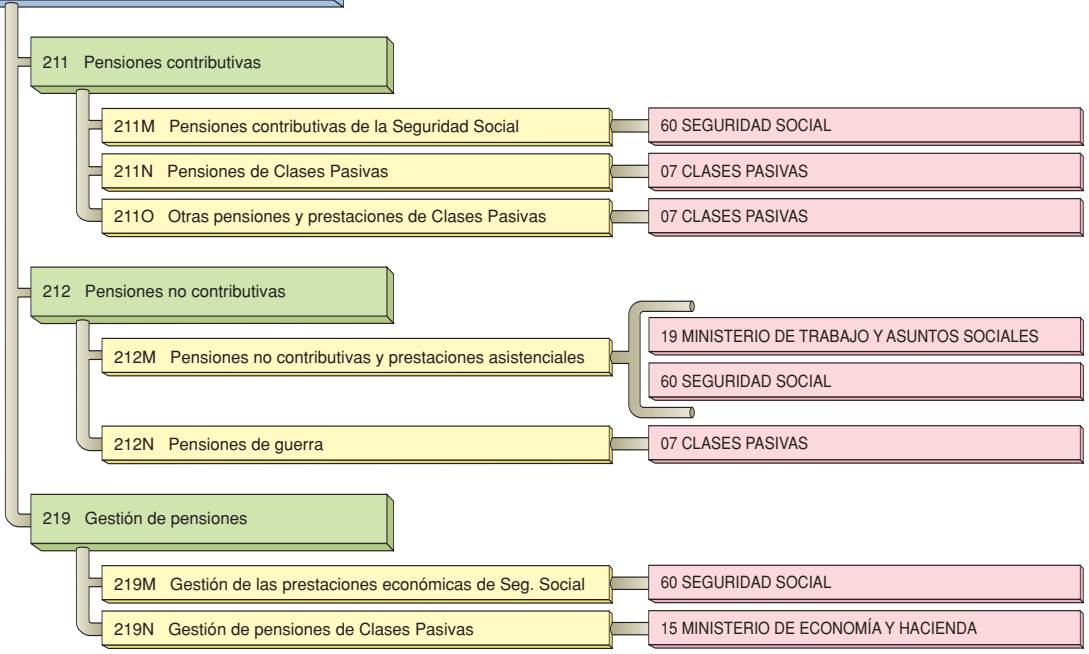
211 Pensiones contributivas

211M Pensiones contributivas de la Seguridad Social

60 SEGURIDAD SOCIAL

211N Pensiones de Clases Pasivas

07 CLASES PASIVAS

211O Otras pensiones y prestaciones de Clases Pasivas

07 CLASES PASIVAS

212 Pensiones no contributivas

212M Pensiones no contributivas y prestaciones asistenciales

19 MINISTERIO DE TRABAJO Y ASUNTOS SOCIALES

60 SEGURIDAD SOCIAL

212N Pensiones de guerra

07 CLASES PASIVAS

219 Gestión de pensiones

219M Gestión de las prestaciones económicas de Seg. Social

60 SEGURIDAD SOCIAL

219N Gestión de pensiones de Clases Pasivas

15 MINISTERIO DE ECONOMÍA Y HACIENDA